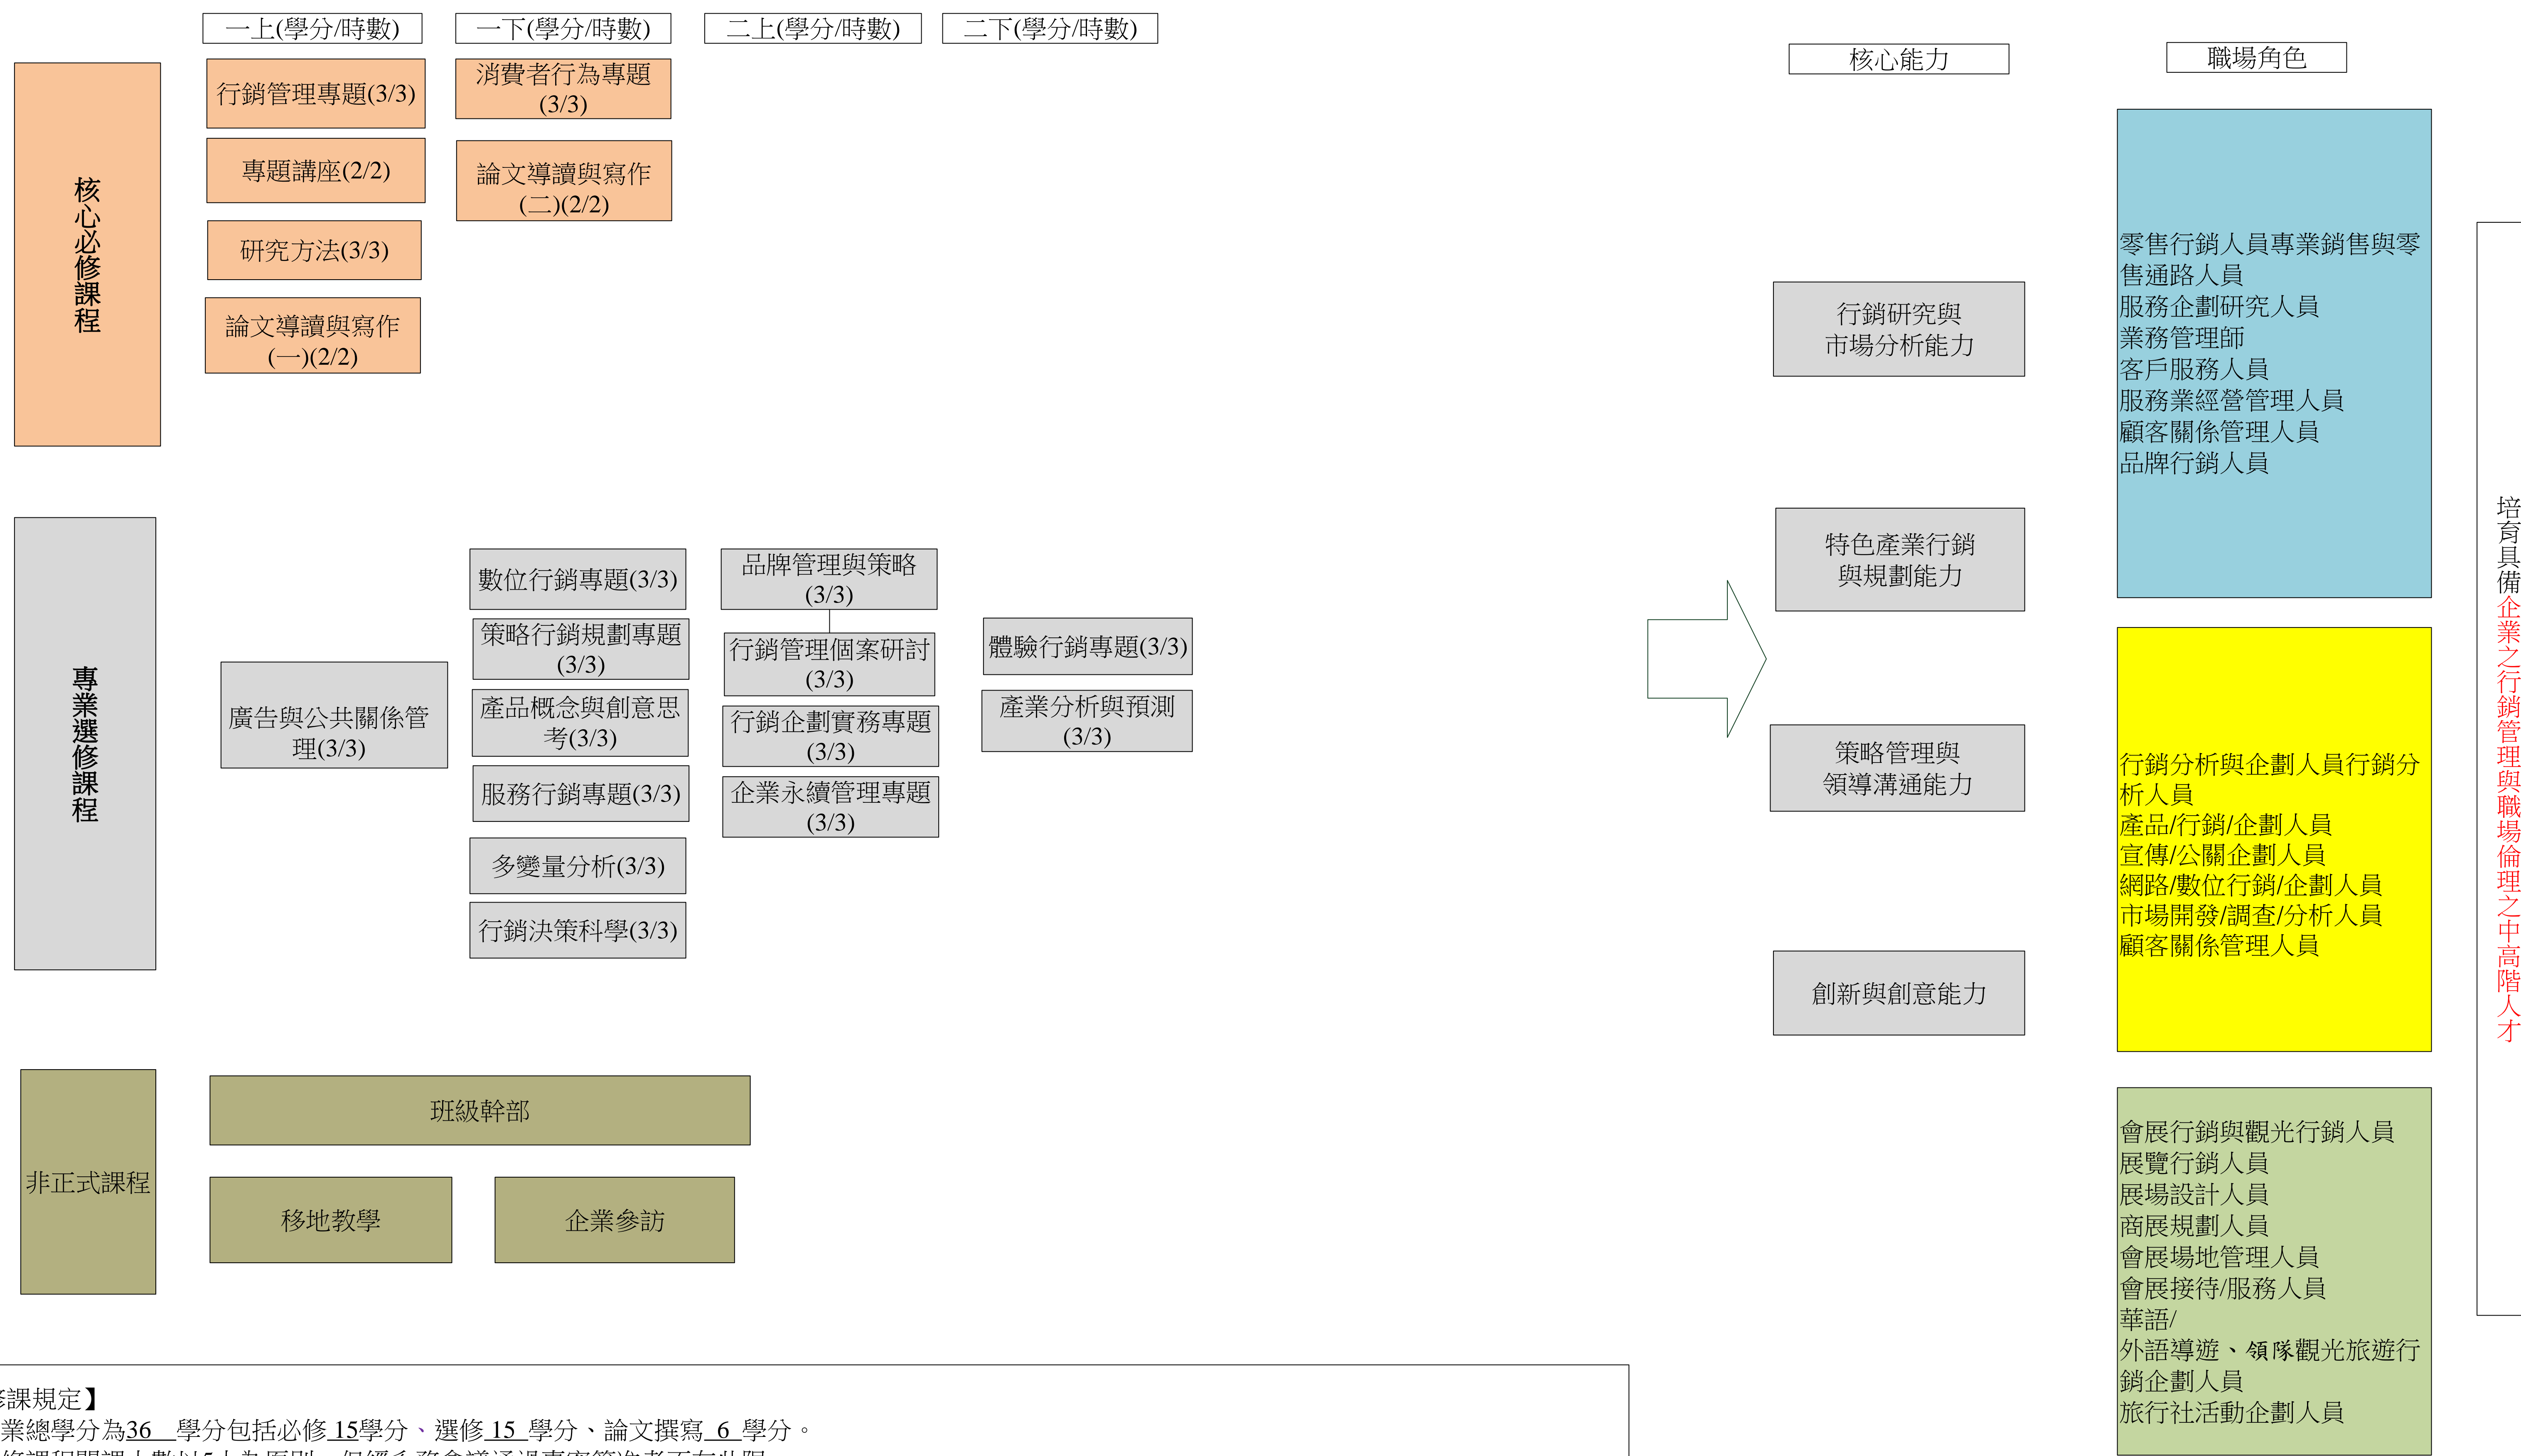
一上(學分/時數)
一下(學分/時數)
二上(學分/時數)
二下(學分/時數)

核心能力

職場角色

核心必修課程

行銷管理專題(3/3)
專題講座(2/2)
研究方法(3/3)
論文導讀與寫作(一)(2/2)

消費者行為專題(3/3)
論文導讀與寫作(二)(2/2)

專業選修課程

廣告與公共關係管理(3/3)

數位行銷專題(3/3)
策略行銷規劃專題(3/3)
產品概念與創意思考(3/3)
服務行銷專題(3/3)
多變量分析(3/3)
行銷決策科學(3/3)

品牌管理與策略(3/3)
行銷管理個案研討(3/3)
行銷企劃實務專題(3/3)
企業永續管理專題(3/3)

體驗行銷專題(3/3)
產業分析與預測(3/3)

非正式課程

班級幹部
移地教學
企業參訪

行銷研究與市場分析能力
特色產業行銷與規劃能力
策略管理與領導溝通能力
創新與創意能力

零售行銷人員專業銷售與零售通路人員
服務企劃研究人員
業務管理師
客戶服務人員
服務業經營管理人員
顧客關係管理人員
品牌行銷人員

行銷分析與企劃人員行銷分析人員
產品/行銷/企劃人員
宣傳/公關企劃人員
網路/數位行銷/企劃人員
市場開發/調查/分析人員
顧客關係管理人員

會展行銷與觀光行銷人員
展覽行銷人員
展場設計人員
商展規劃人員
會展場地管理人員
會展接待/服務人員
華語/
外語導遊、領隊觀光旅遊行銷企劃人員
旅行社活動企劃人員

培育具備企業之行銷管理與職場倫理之中高階人才

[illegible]課規定】
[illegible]業總學分為36 學分包括必修15學分、選修 15 學分、論文撰寫 6 學分。
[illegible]